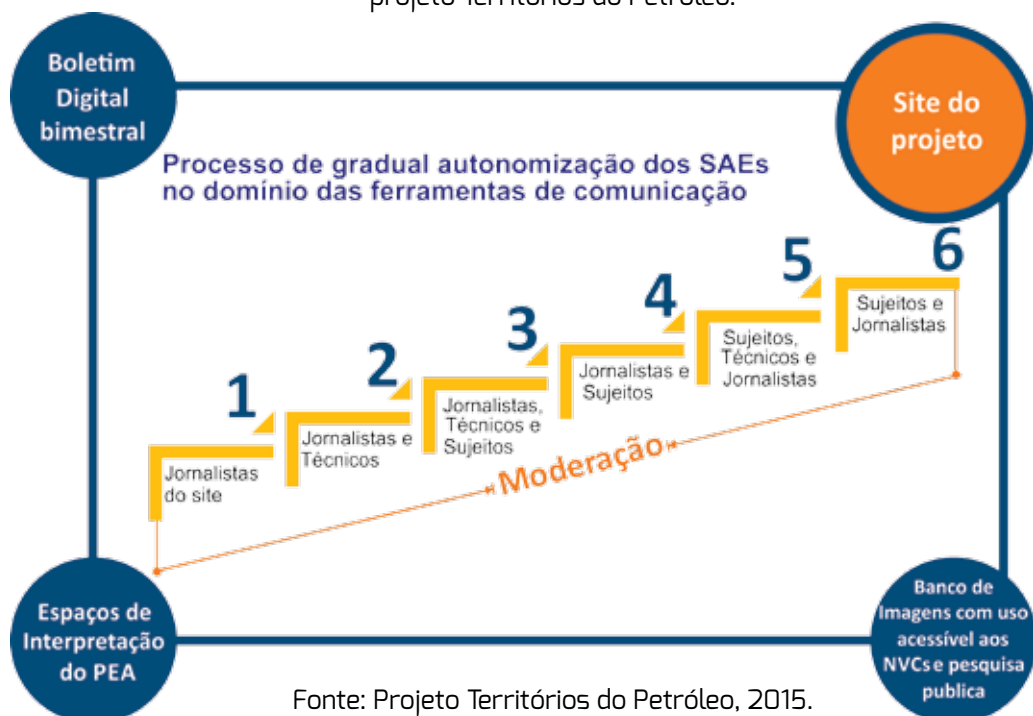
projeto Territórios do Petróleo.

Boletim Digital bimestral

Site do projeto

Processo de gradual autonomização dos SAEs no domínio das ferramentas de comunicação

1
Jornalistas do site

2
Jornalistas e Técnicos

3
Jornalistas, Técnicos e Sujeitos

4
Jornalistas e Sujeitos

5
Sujeitos, Técnicos e Jornalistas

6
Sujeitos e Jornalistas

Moderação

Espaços de Interpretação do PEA

Banco de Imagens com uso acessível aos NVCs e pesquisa publica

Fonte: Projeto Territórios do Petróleo, 2015.